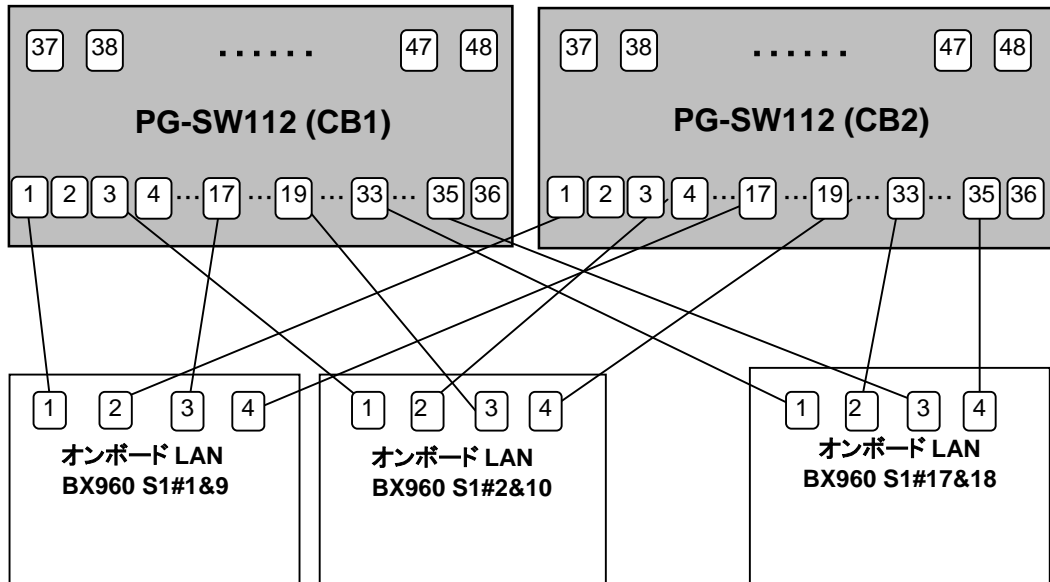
37 38 ...... 47 48

PG-SW112 (CB1)

1 2 3 4 … 17 … 19 … 33 … 35 36

37 38 ...... 47 48

PG-SW112 (CB2)

1 2 3 4 … 17 … 19 … 33 … 35 36

1 2 3 4

オンボード LAN
BX960 S1#1&9

1 2 3 4

オンボード LAN
BX960 S1#2&10

1 2 3 4

オンボード LAN
BX960 S1#17&18